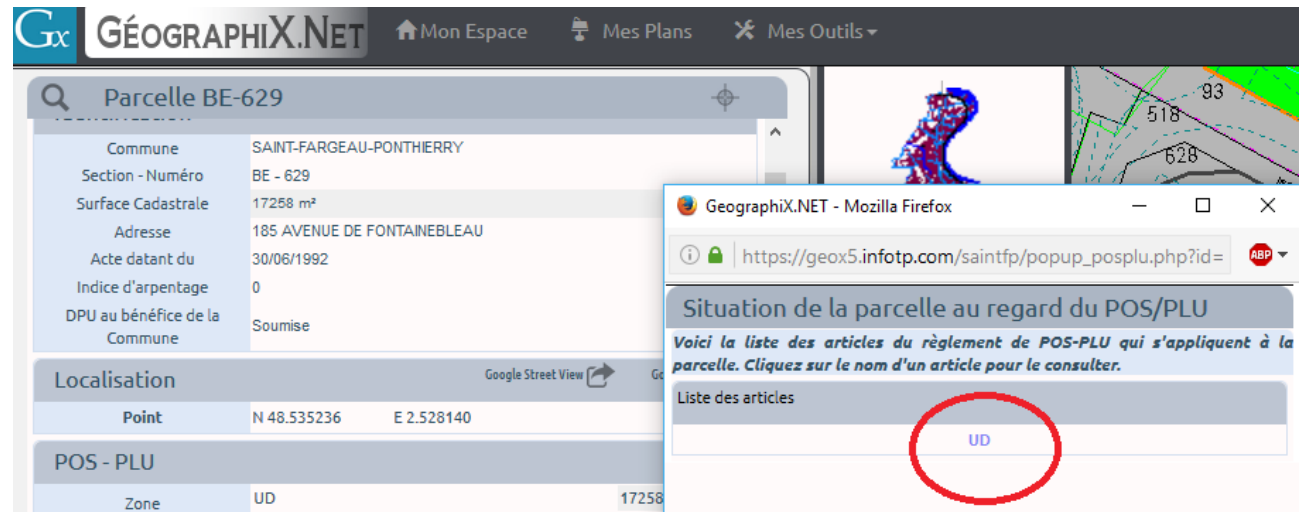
Gx GÉOGRAPHIX.NET Mon Espace Mes Plans Mes Outils

Parcelle BE-629

| Commune | SAINT-FARGEAU-PONTHIERRY |
|---|---|
| Section - Numéro | BE - 629 |
| Surface Cadastrale | 17258 m² |
| Adresse | 185 AVENUE DE FONTAINEBLEAU |
| Acte datant du | 30/06/1992 |
| Indice d'arpentage | 0 |
| DPU au bénéfice de la Commune | Soumise |

Localisation
Google Street View

| Point | N 48.535236 E 2.528140 |
|---|---|

POS - PLU

| Zone | UD | 17258 |
|---|---|---|

93
518
628

GeographiX.NET - Mozilla Firefox

https://geox5.infotp.com/saintfp/popup_posplu.php?id=

Situation de la parcelle au regard du POS/PLU

Voici la liste des articles du règlement de POS-PLU qui s'appliquent à la parcelle. Cliquez sur le nom d'un article pour le consulter.

Liste des articles

UD